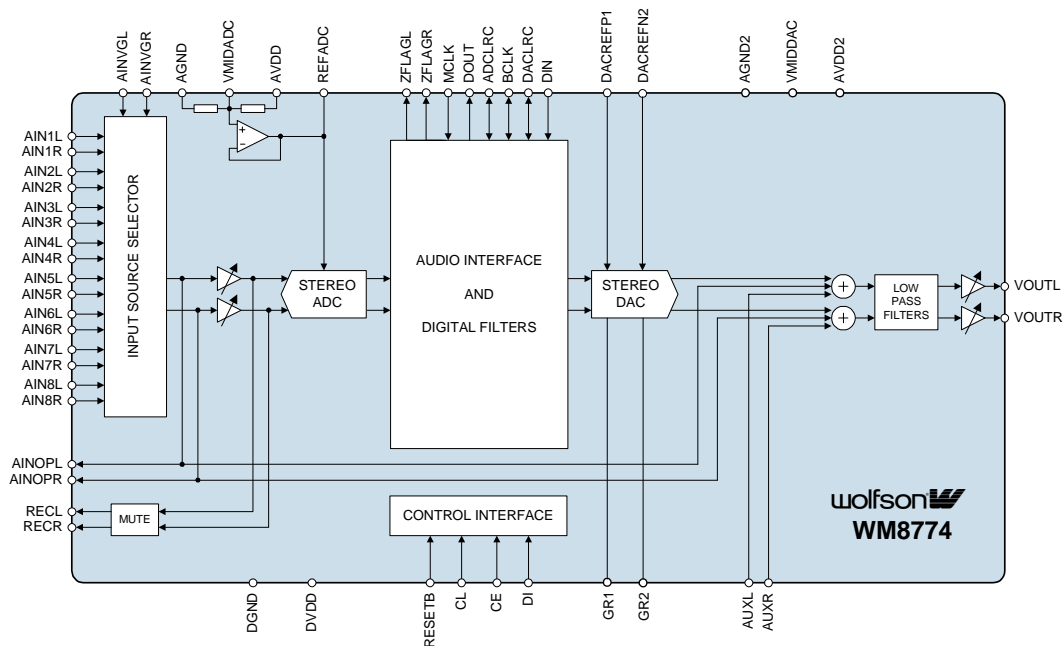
AINVGL
AINVGR
AGND
VMIDADC
AVDD
REFADC
ZFLAGL
ZFLAGR
MCLK
DOUT
ADCLRC
BCLK
DACLRC
DIN
DACREFP1
DACREFN2
AGND2
VMIDDAC
AVDD2

AIN1L
AIN1R
AIN2L
AIN2R
AIN3L
AIN3R
AIN4L
AIN4R
AIN5L
AIN5R
AIN6L
AIN6R
AIN7L
AIN7R
AIN8L
AIN8R

INPUT SOURCE SELECTOR

+
−

STEREO ADC

AUDIO INTERFACE

AND

DIGITAL FILTERS

STEREO DAC

+
+

LOW PASS FILTERS

VOUTL
VOUTR

AINOPL
AINOPR
RECL
RECR

MUTE

CONTROL INTERFACE

wolfson
WM8774

DGND
DVDD
RESETB
CL
CE
DI
GR1
GR2
AUXL
AUXR